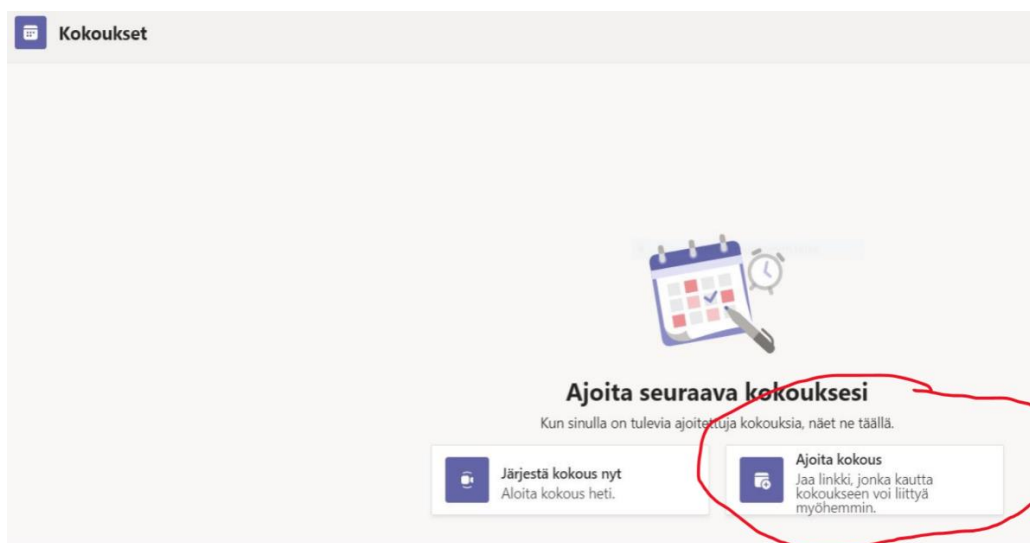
Kokoukset

Ajoita seuraava kokouksesi

Kun sinulla on tulevia ajoitettuja kokouksia, näet ne täällä.

Järjestä kokous nyt
Aloita kokous heti.

Ajoita kokous
Jaa linkki, jonka kautta kokoukseen voi liittyä myöhemmin.